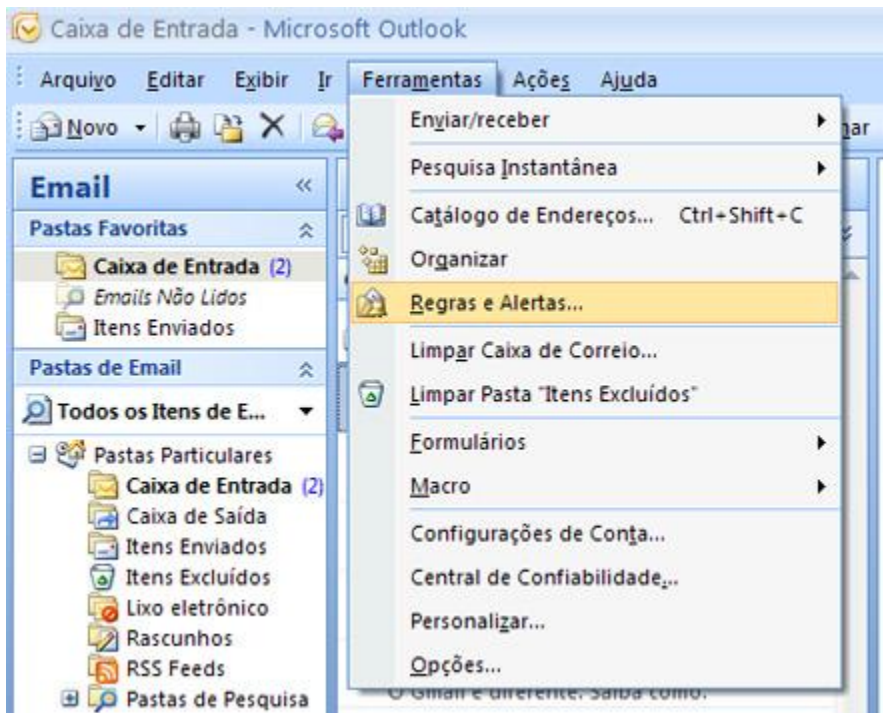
Caixa de Entrada - Microsoft Outlook

Arquivo Editar Exibir Ir Ferramentas Ações Ajuda

Novo

Email

Pastas Favoritas

Caixa de Entrada (2)
Emails Não Lidos
Itens Enviados

Pastas de Email

Todos os Itens de E...

Pastas Particulares
Caixa de Entrada (2)
Caixa de Saída
Itens Enviados
Itens Excluídos
Lixo eletrônico
Rascunhos
RSS Feeds
Pastas de Pesquisa

Enviar/receber
Pesquisa Instantânea
Catálogo de Endereços... Ctrl+Shift+C
Organizar
Regras e Alertas...
Limpar Caixa de Correio...
Limpar Pasta "Itens Excluídos"
Formulários
Macro
Configurações de Conta...
Central de Confiabilidade...
Personalizar...
Opções...

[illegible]ar

O Gmail é diferente. Saiba como.